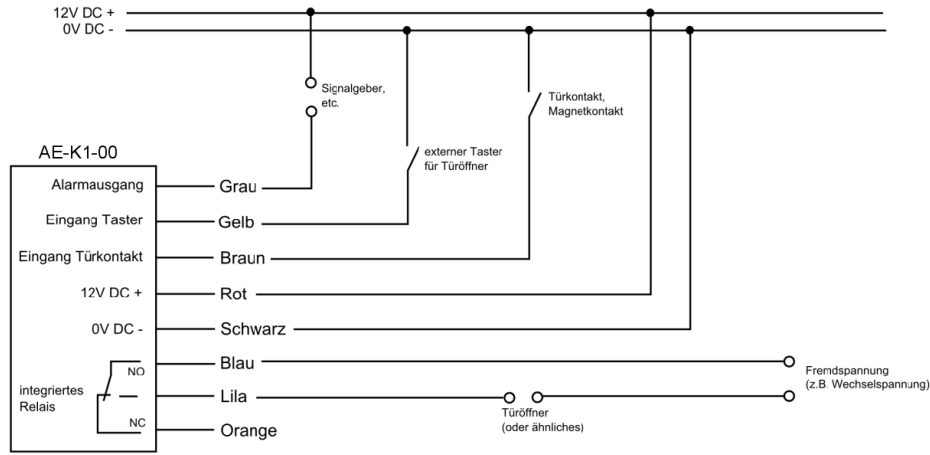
12V DC +
0V DC -

Signalgeber, etc.

Türkontakt, Magnetkontakt

externer Taster für Türöffner

AE-K1-00

Alarmausgang
Eingang Taster
Eingang Türkontakt
12V DC +
0V DC -
integriertes Relais
NO
NC

Grau
Gelb
Braun
Rot
Schwarz
Blau
Lila
Orange

Türöffner (oder ähnliches)

Fremdspannung (z.B. Wechselspannung)